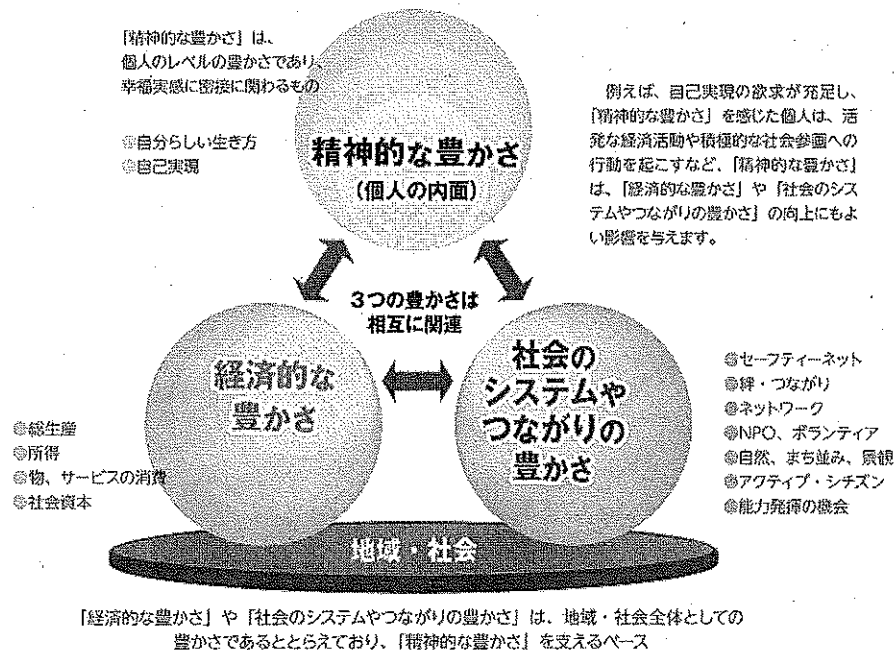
「精神的な豊かさ」は、
個人のレベルの豊かさであり、
幸福実感に密接に関わるもの

◎自分らしい生き方
◎自己実現

精神的な豊かさ
（個人の内面）

例えば、自己実現の欲求が充足し、「精神的な豊かさ」を感じた個人は、活発な経済活動や積極的な社会参画への行動を起こすなど、「精神的な豊かさ」は、「経済的な豊かさ」や「社会のシステムやつながりの豊かさ」の向上にもよい影響を与えます。

3つの豊かさは
相互に関連

経済的な
豊かさ

◎総生産
◎所得
◎物、サービスの消費
◎社会資本

社会の
システムや
つながりの
豊かさ

◎セーフティーネット
◎絆・つながり
◎ネットワーク
◎NPO、ボランティア
◎自然、まち並み、景観
◎アクティブ・シチズン
◎能力発揮の機会

地域・社会

「経済的な豊かさ」や「社会のシステムやつながりの豊かさ」は、地域・社会全体としての豊かさであるととらえており、「精神的な豊かさ」を支えるベース